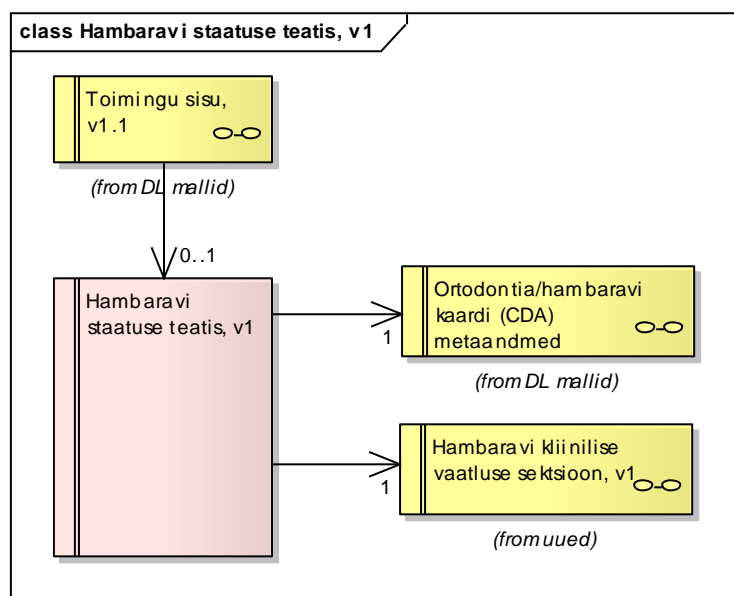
class Hambaravi staatuse teatis, v1

Toimingu sisu, v1.1

(from DL mallid)

0..1

Hambaravi staatuse teatis, v1

1

Ortodontia/hambaravi kaardi (CDA) metaandmed

(from DL mallid)

1

Hambaravi kliinilise vaatluse sektsioon, v1

(from uued)